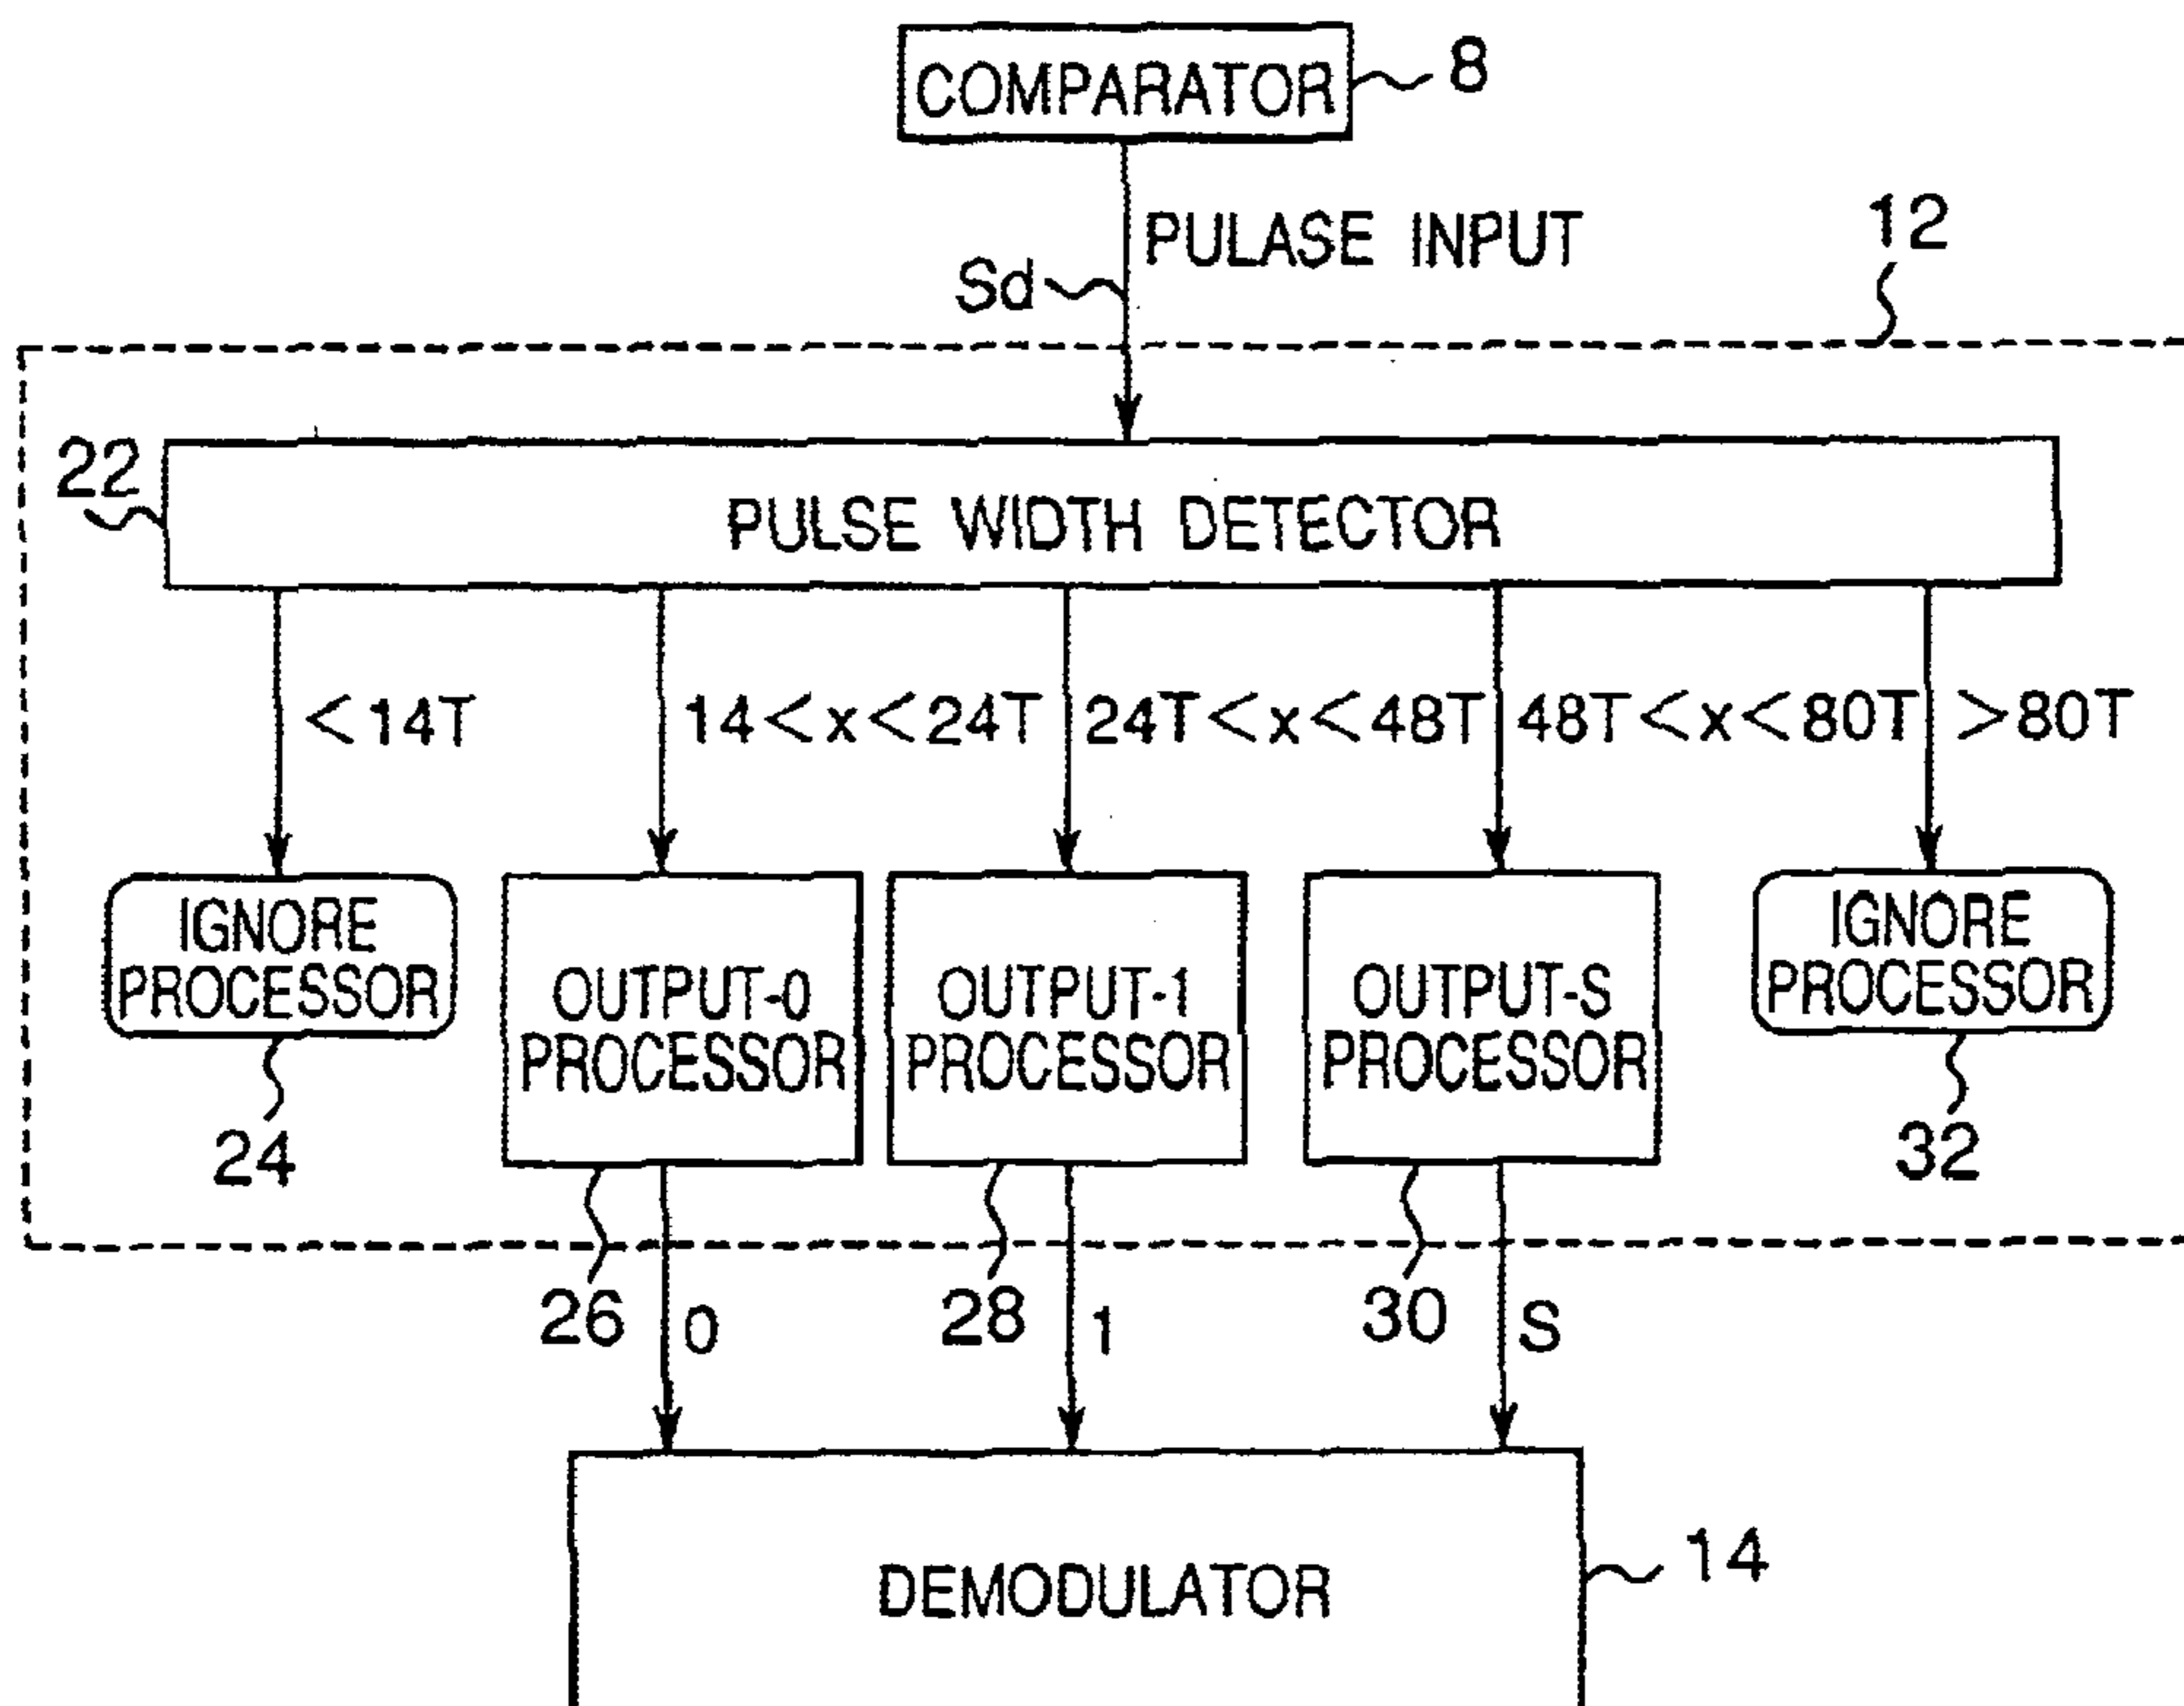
COMPARATOR 8

Sd PULASE INPUT

12

22

PULSE WIDTH DETECTOR

<14T

14<x<24T

24T<x<48T

48T<x<80T

>80T

IGNORE PROCESSOR

OUTPUT-0 PROCESSOR

OUTPUT-1 PROCESSOR

OUTPUT-S PROCESSOR

IGNORE PROCESSOR

24

32

26 0

28 1

30 S

DEMODULATOR

14